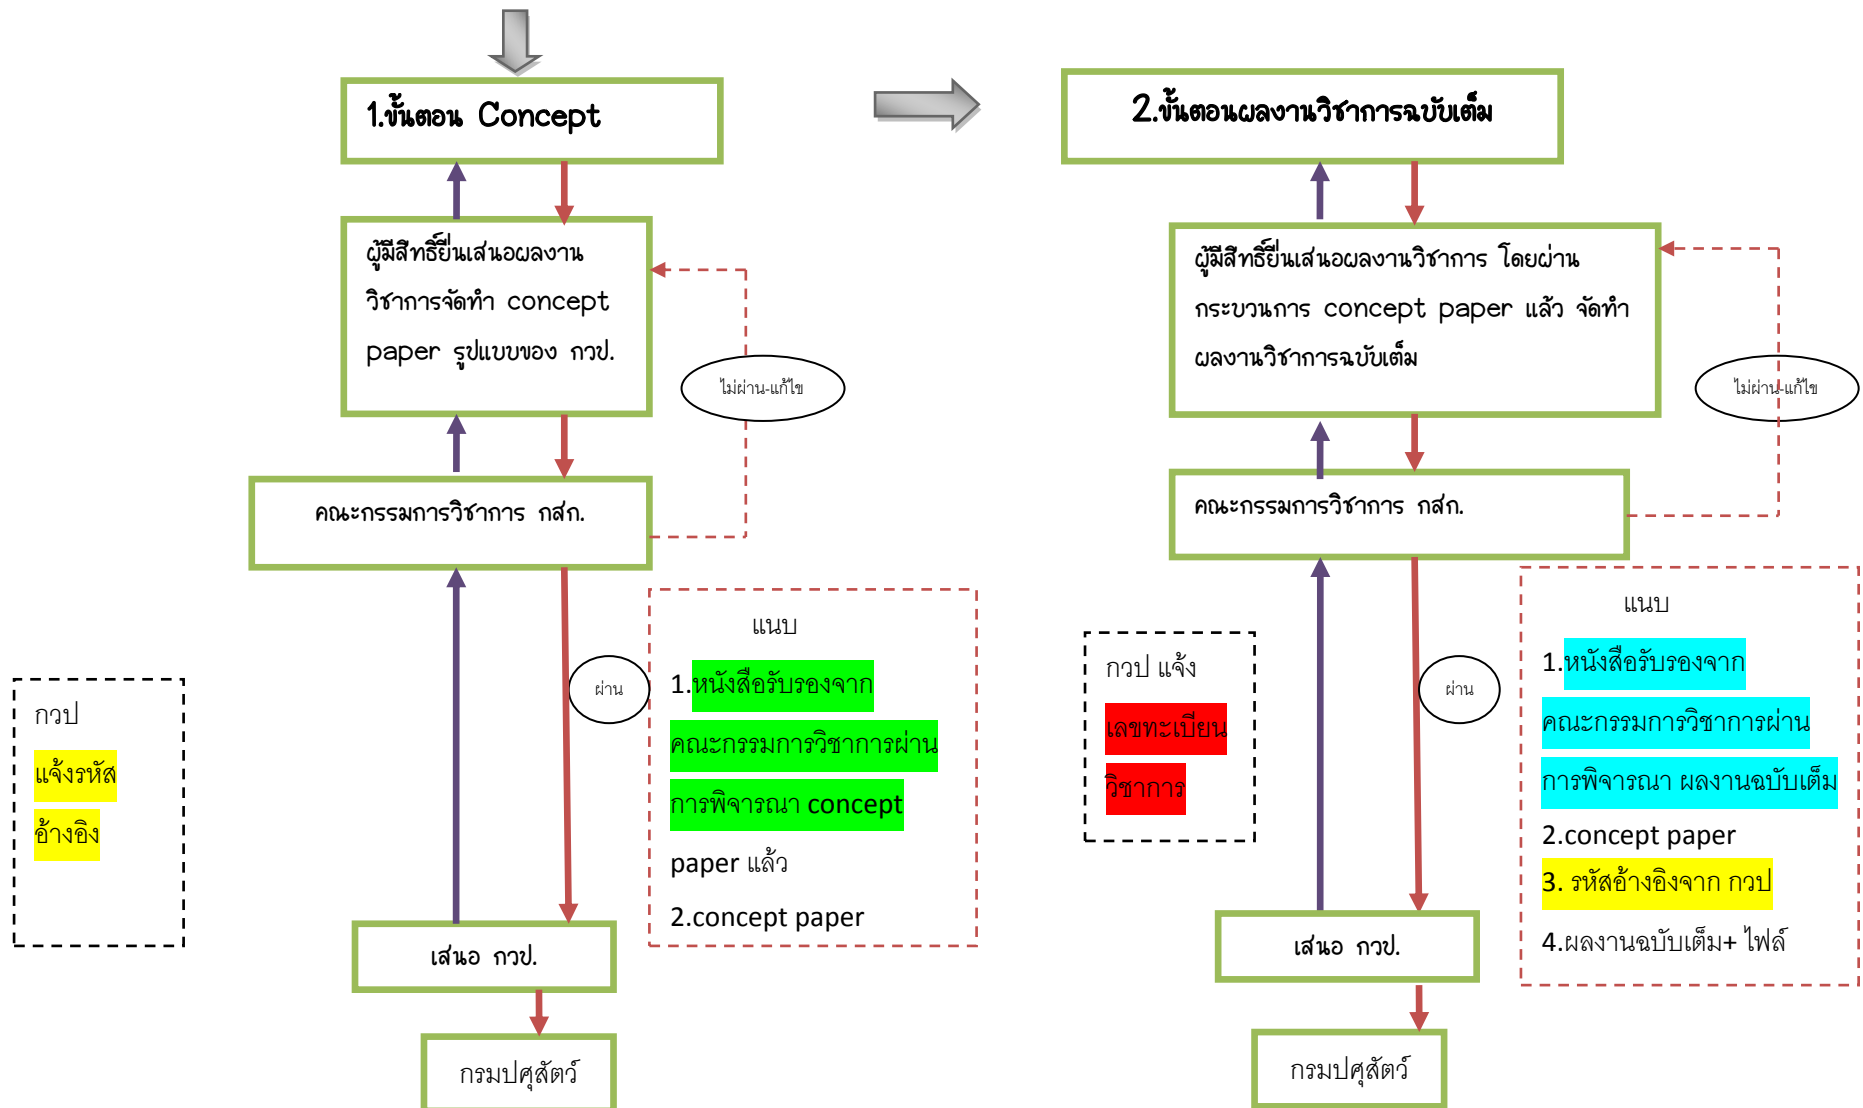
1.ขั้นตอน Concept

ผู้มีสิทธิ์ยื่นเสนอผลงานวิชาการจัดทำ concept paper รูปแบบของ กวป.

ไม่ผ่าน-แก้ไข

คณะกรรมการวิชาการ กสก.

ผ่าน

แนบ

1.หนังสือรับรองจากคณะกรรมการวิชาการผ่านการพิจารณา concept paper แล้ว

2.concept paper

กวป

แจ้งรหัสอ้างอิง

เสนอ กวป.

กรมปศุสัตว์

2.ขั้นตอนผลงานวิชาการฉบับเต็ม

ผู้มีสิทธิ์ยื่นเสนอผลงานวิชาการ โดยผ่านกระบวนการ concept paper แล้ว จัดทำผลงานวิชาการฉบับเต็ม

ไม่ผ่าน-แก้ไข

คณะกรรมการวิชาการ กสก.

กวป แจ้ง

เลขทะเบียนวิชาการ

ผ่าน

แนบ

1.หนังสือรับรองจากคณะกรรมการวิชาการผ่านการพิจารณา ผลงานฉบับเต็ม

2.concept paper

3. รหัสอ้างอิงจาก กวป

4.ผลงานฉบับเต็ม+ ไฟล์

เสนอ กวป.

กรมปศุสัตว์